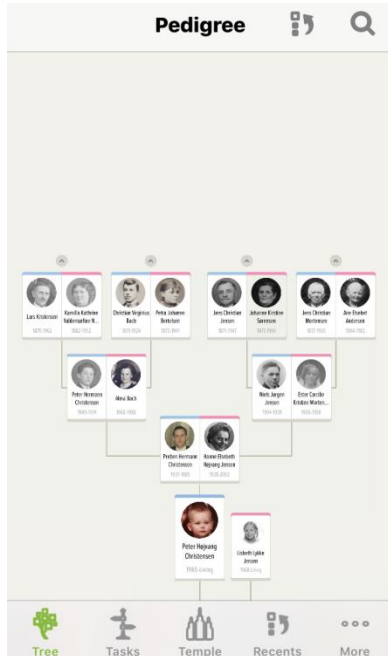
Pedigree

Lars Kristensen
1875-1965

Kamilla Kathrine Valdemarsdatter N...
1882-1953

Christian Vegerius Bach
1875-1924

Petra Johanne Bertelsen
1875-1947

Jens Christian Jensen
1871-1945

Johanne Kirstine Sørensen
1877-1959

Jens Christian Mortensen
1872-1955

Ane Elisabet Andersen
1884-1962

Peter Hermann Christensen
1903-1974

Mine Bach
1902-1982

Niels Jørgen Jensen
1904-1978

Ester Caroline Kristine Morten...
1906-1986

Preben Hermann Christensen
1937-1985

Ronne Elisabeth Højvang Jensen
1936-2013

Peter Højvang Christensen
1965-Living

Lisbeth Lykke Jensen
1968-Living

Tree
Tasks
Temple
Recents
More